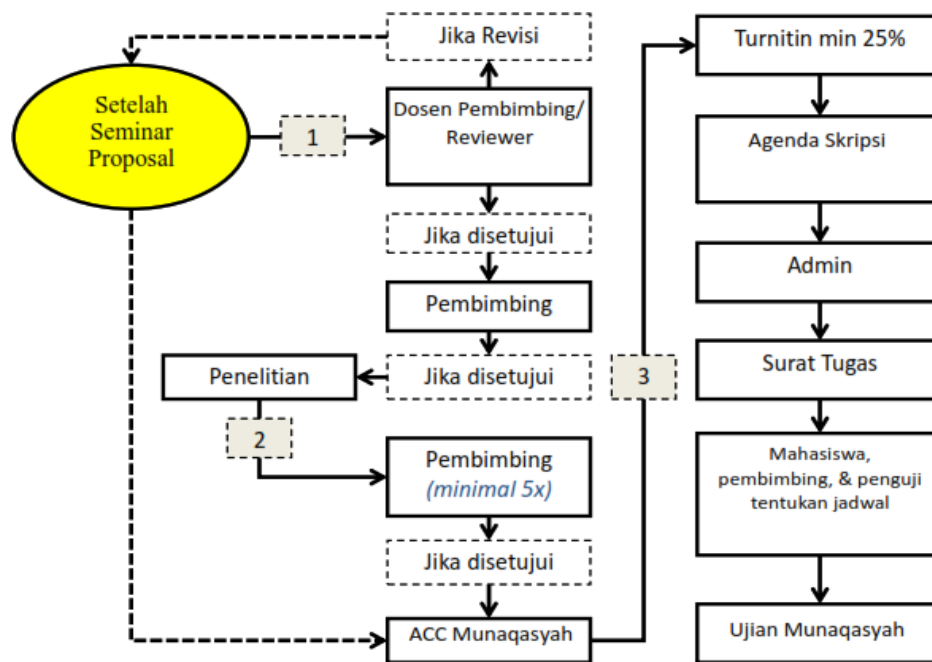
Setelah Seminar Proposal

Jika Revisi

1

Dosen Pembimbing/ Reviewer

Jika disetujui

Pembimbing

Penelitian

Jika disetujui

2

Pembimbing
(minimal 5x)

Jika disetujui

ACC Munaqasyah

3

Turnitin min 25%

Agenda Skripsi

Admin

Surat Tugas

Mahasiswa, pembimbing, & penguji tentukan jadwal

Ujian Munaqasyah